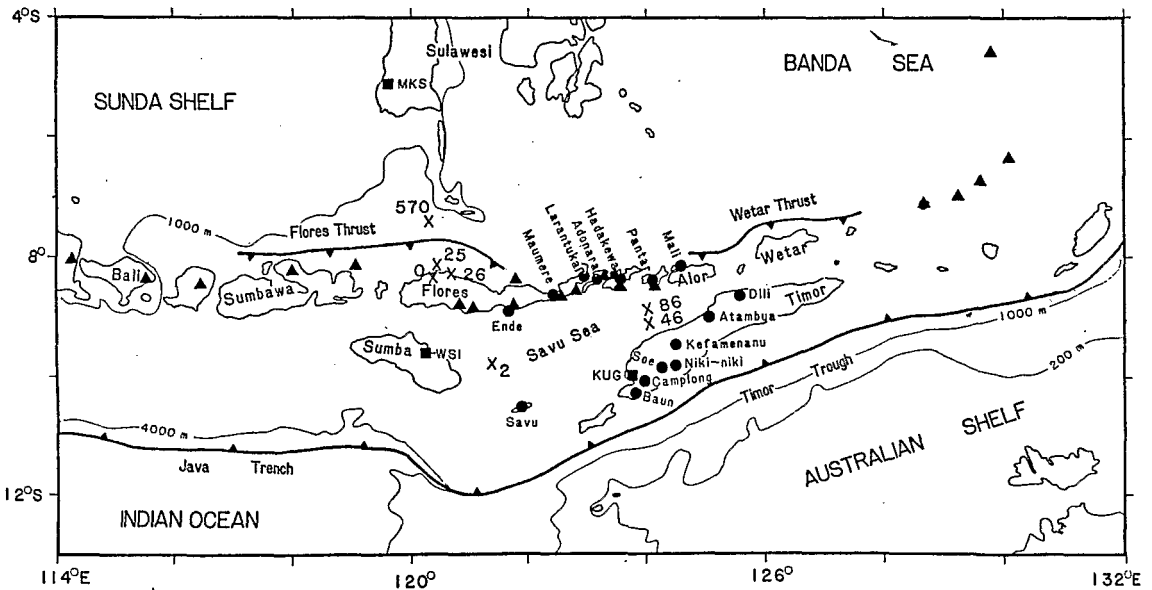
4°S
Sulawesi
MKS
BANDA SEA
SUNDA SHELF
570 X
1000 m
Flores Thrust
Wetar Thrust
Maumere
Larantuka
Adonara
Hadakewa
Pantar
Mali
Alor
Wetar
8°
Bali
Sumbawa
0 X 25
X 26
Flores
Ende
Dili
Timor
X 86
X 46
Atambua
Savu Sea
Kefamenanu
Sumba
WSI
X 2
Soe
Niki-niki
KUG
Camplong
Baun
Timor Trough
1000 m
200 m
Savu
4000 m
Java Trench
AUSTRALIAN SHELF
12°S
INDIAN OCEAN
114°E
120°
126°
132°E